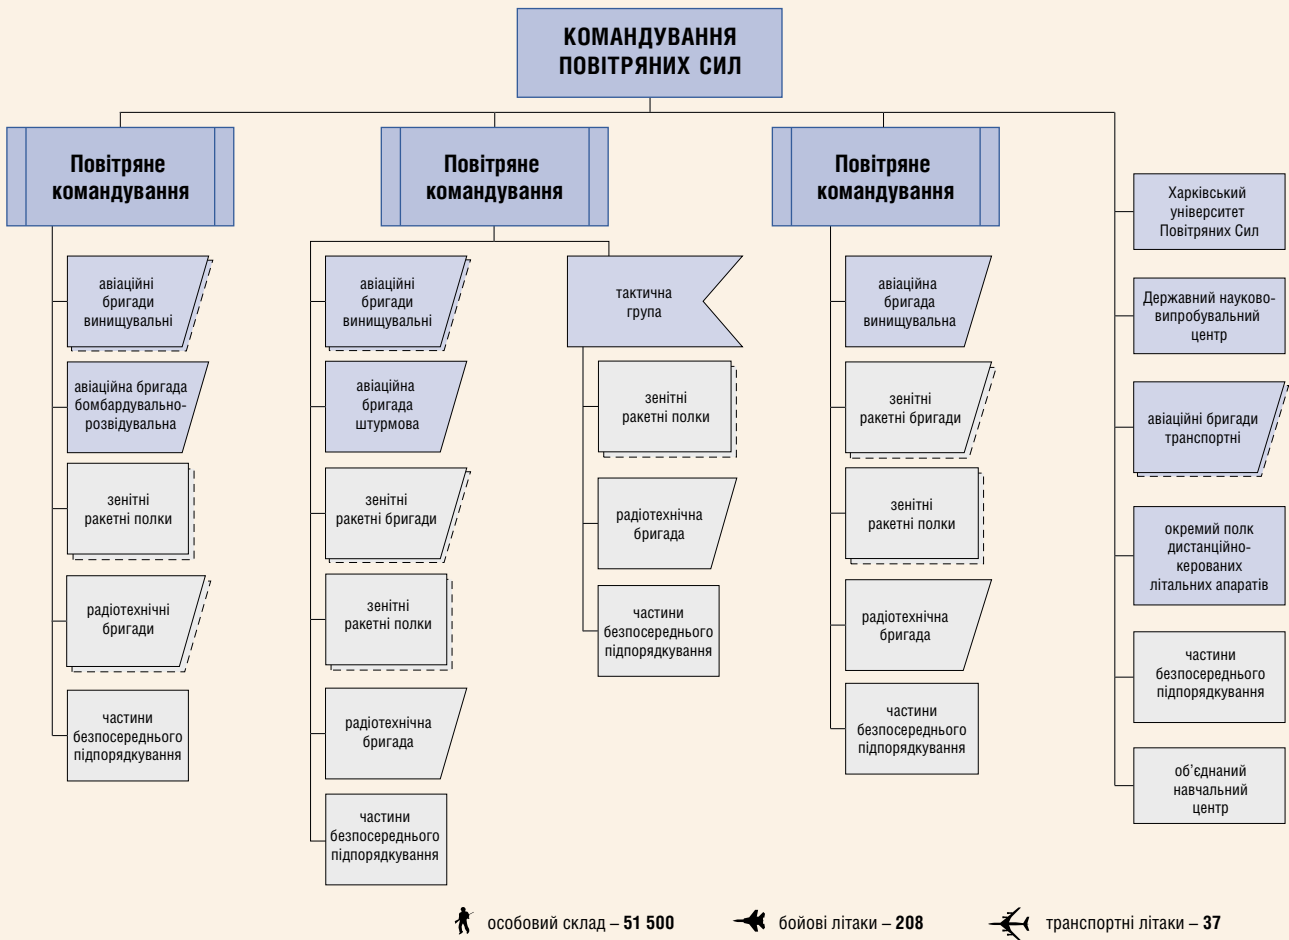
КОМАНДУВАННЯ ПОВІТРЯНИХ СИЛ

Повітряне командування

авіаційні бригади винищувальні

авіаційна бригада бомбардувально-розвідувальна

зенітні ракетні полки

радіотехнічні бригади

частини безпосереднього підпорядкування

Повітряне командування

авіаційні бригади винищувальні

авіаційна бригада штурмова

зенітні ракетні бригади

зенітні ракетні полки

радіотехнічна бригада

частини безпосереднього підпорядкування

тактична група

зенітні ракетні полки

радіотехнічна бригада

частини безпосереднього підпорядкування

Повітряне командування

авіаційна бригада винищувальна

зенітні ракетні бригади

зенітні ракетні полки

радіотехнічна бригада

частини безпосереднього підпорядкування

Харківський університет Повітряних Сил

Державний науково-випробувальний центр

авіаційні бригади транспортні

окремий полк дистанційно-керованих літальних апаратів

частини безпосереднього підпорядкування

об’єднаний навчальний центр

особовий склад – 51 500

бойові літаки – 208

транспортні літаки – 37